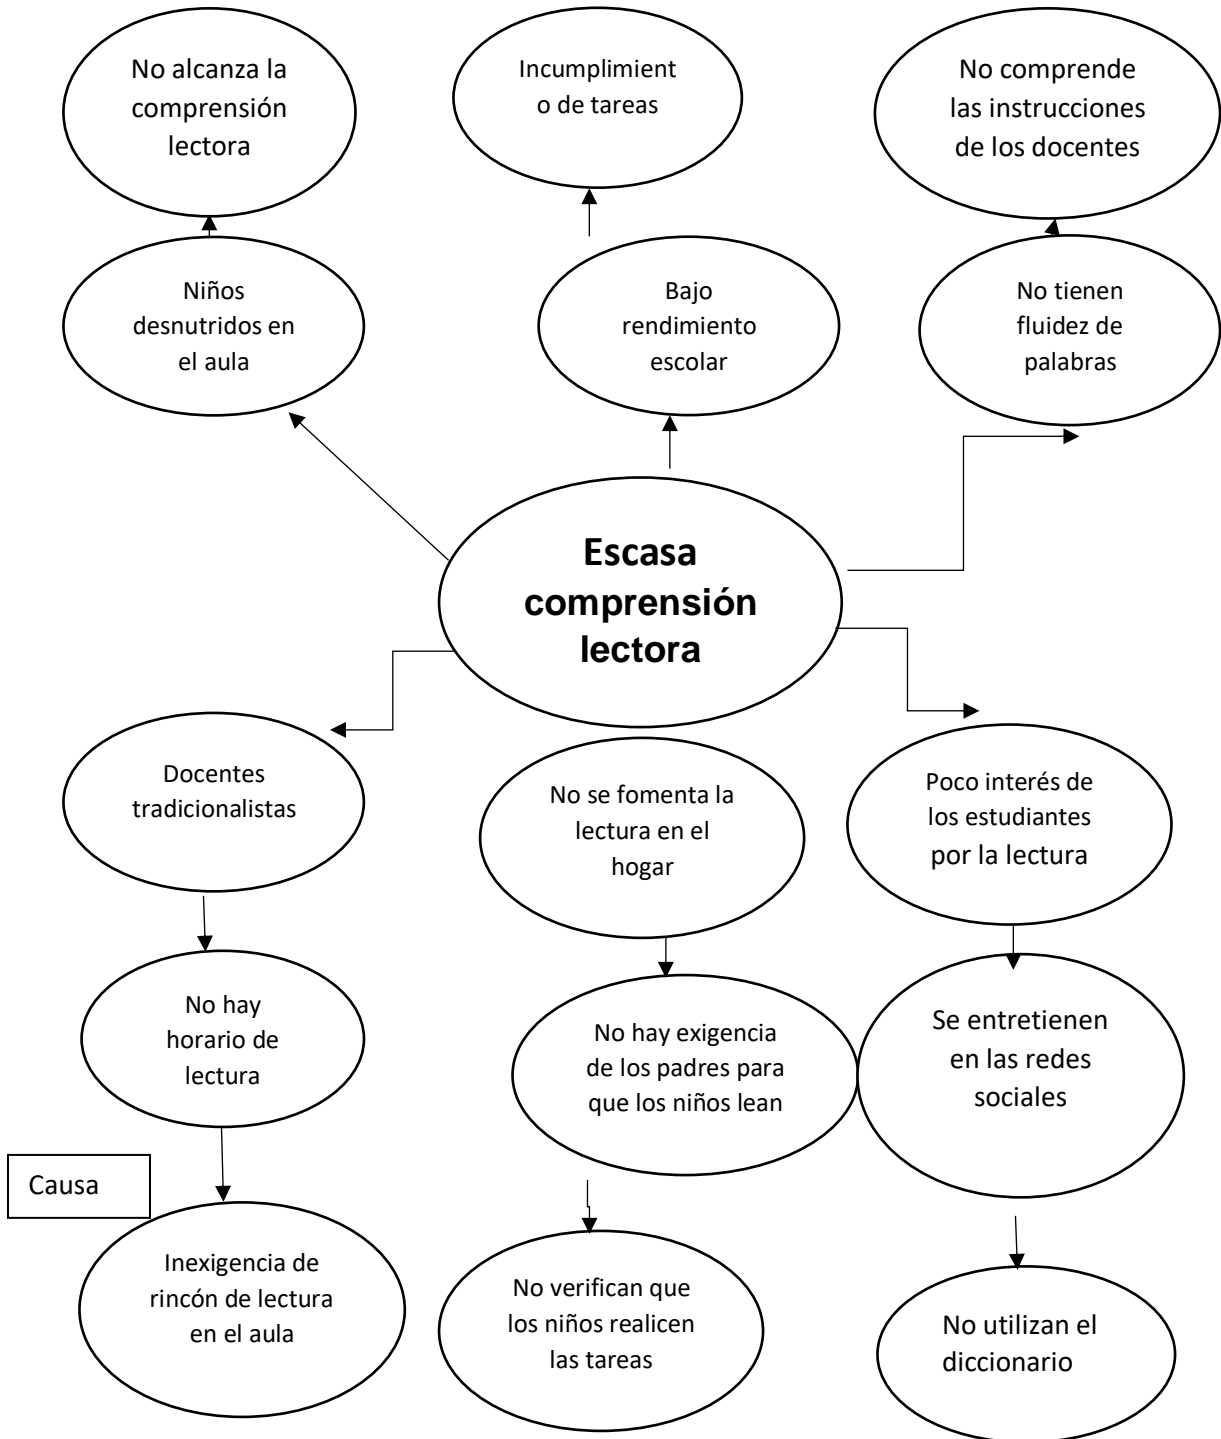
No alcanza la comprensión lectora

Incumplimient o de tareas

No comprende las instrucciones de los docentes

Niños desnutridos en el aula

Bajo rendimiento escolar

No tienen fluidez de palabras

Escasa comprensión lectora

Docentes tradicionalistas

No se fomenta la lectura en el hogar

Poco interés de los estudiantes por la lectura

No hay horario de lectura

No hay exigencia de los padres para que los niños lean

Se entretienen en las redes sociales

Causa

Inexigencia de rincón de lectura en el aula

No verifican que los niños realicen las tareas

No utilizan el diccionario